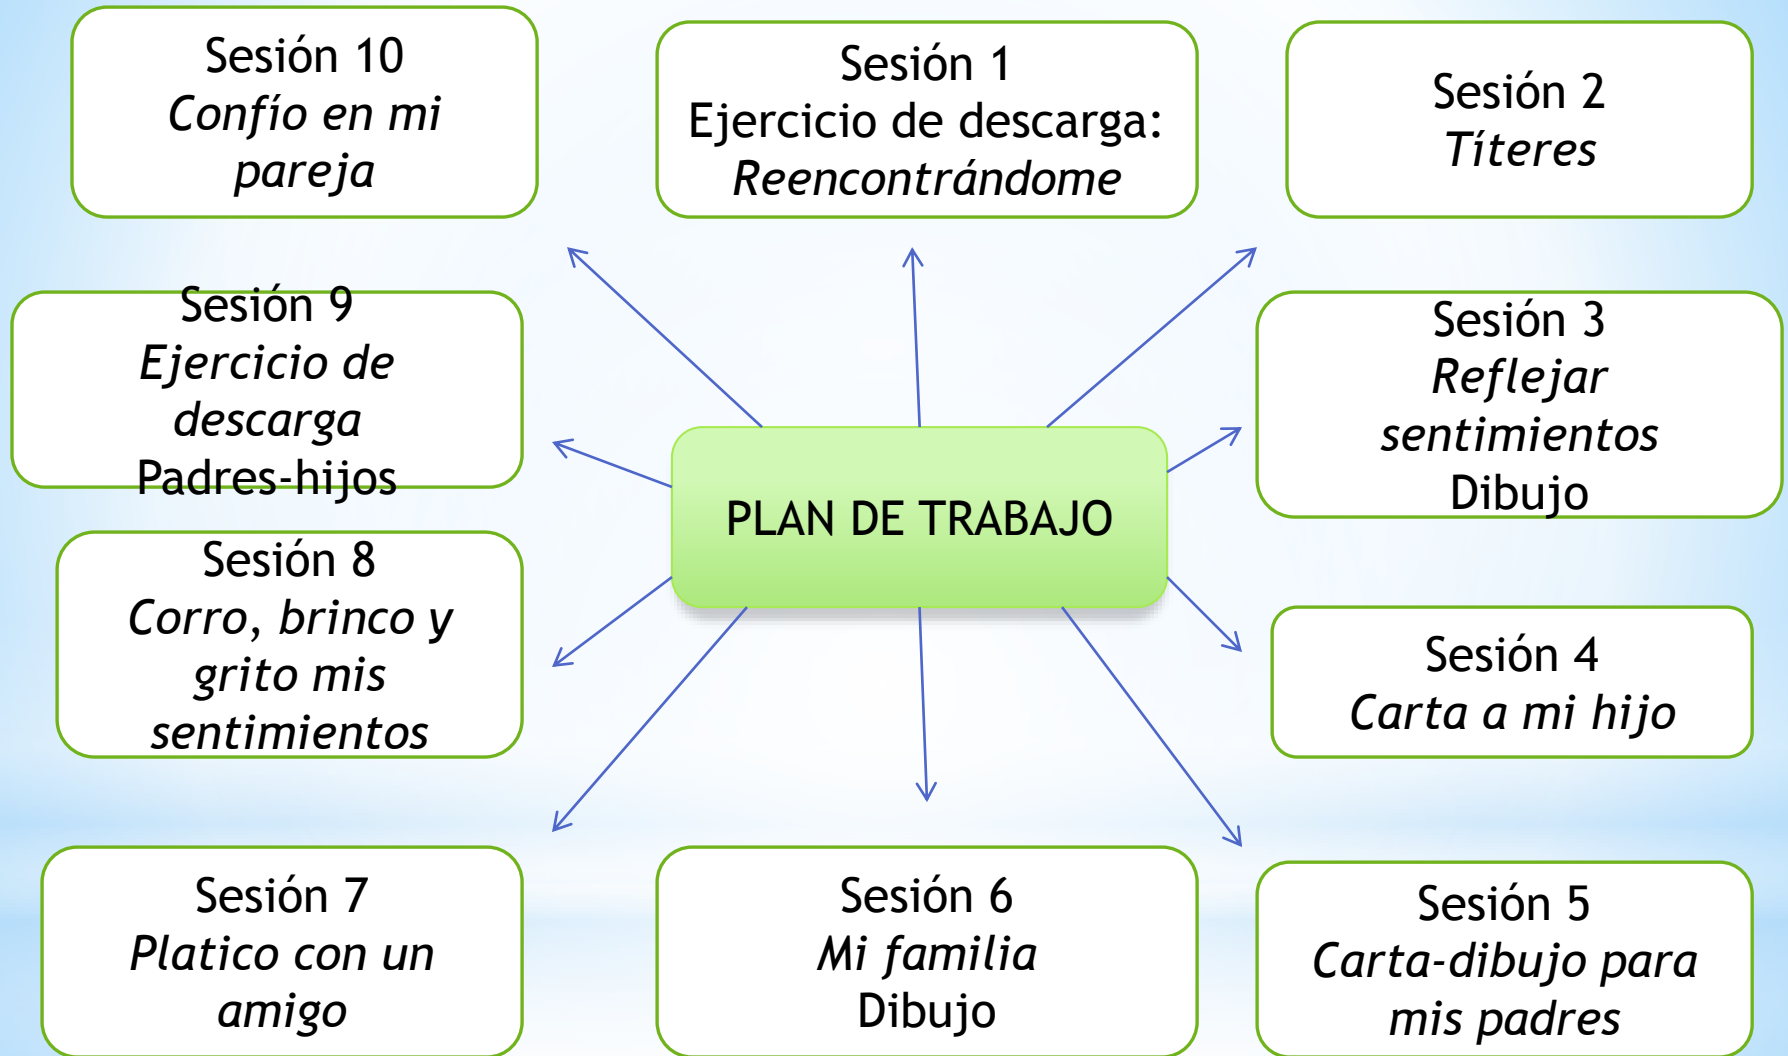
PLAN DE TRABAJO

Sesión 1
Ejercicio de descarga: *Reencontrándome*

Sesión 2
*Títeres*

Sesión 3
*Reflejar sentimientos*
Dibujo

Sesión 4
*Carta a mi hijo*

Sesión 5
*Carta-dibujo para mis padres*

Sesión 6
*Mi familia*
Dibujo

Sesión 7
*Platico con un amigo*

Sesión 8
*Corro, brinco y grito mis sentimientos*

Sesión 9
*Ejercicio de descarga*
Padres-hijos

Sesión 10
*Confío en mi pareja*